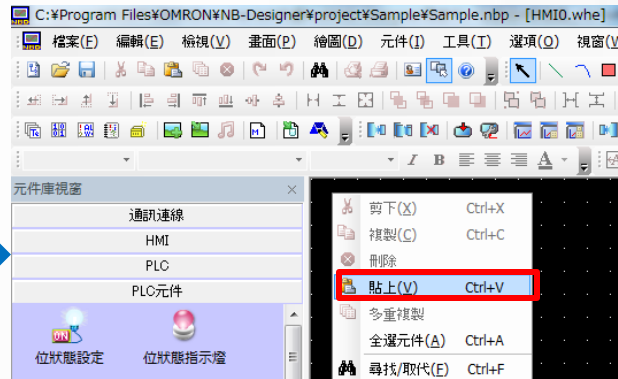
C:¥Program Files¥OMRON¥NB-Designer¥project¥Sample¥Sample.nbp - [HMI0.whe]

檔案(F) 編輯(E) 檢視(V) 畫面(P) 繪圖(D) 元件(I) 工具(T) 選項(O) 視窗(

元件庫視窗

通訊連線
HMI
PLC
PLC元件

ON
位狀態設定
位狀態指示燈

剪下(X) Ctrl+X
複製(C) Ctrl+C
刪除
貼上(V) Ctrl+V
多重複製
全選元件(A) Ctrl+A
尋找/取代(F) Ctrl+F